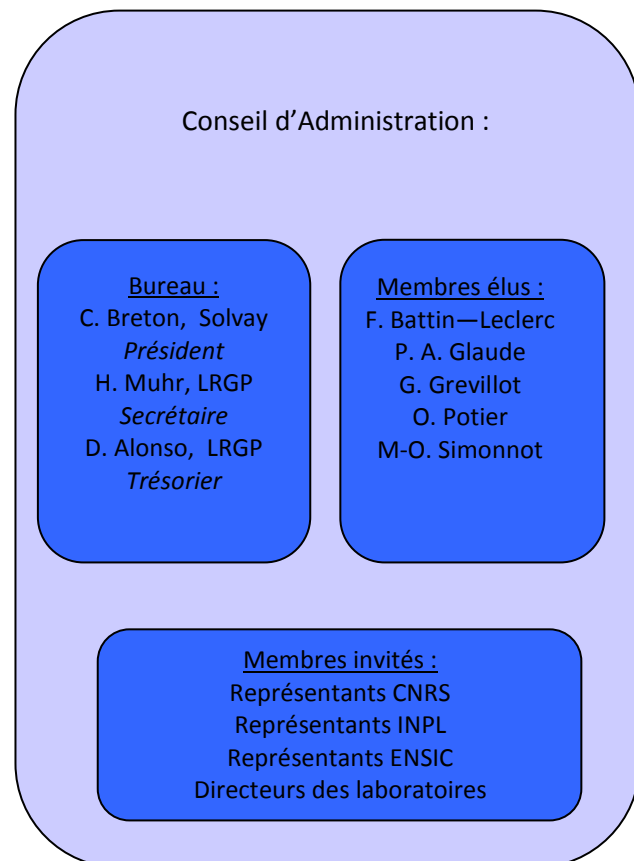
Conseil d’Administration :

Bureau :
C. Breton, Solvay
*Président*
H. Muhr, LRGP
*Secrétaire*
D. Alonso, LRGP
*Trésorier*

Membres élus :
F. Battin—Leclerc
P. A. Glaude
G. Grevillot
O. Potier
M-O. Simonnot

Membres invités :
Représentants CNRS
Représentants INPL
Représentants ENSIC
Directeurs des laboratoires